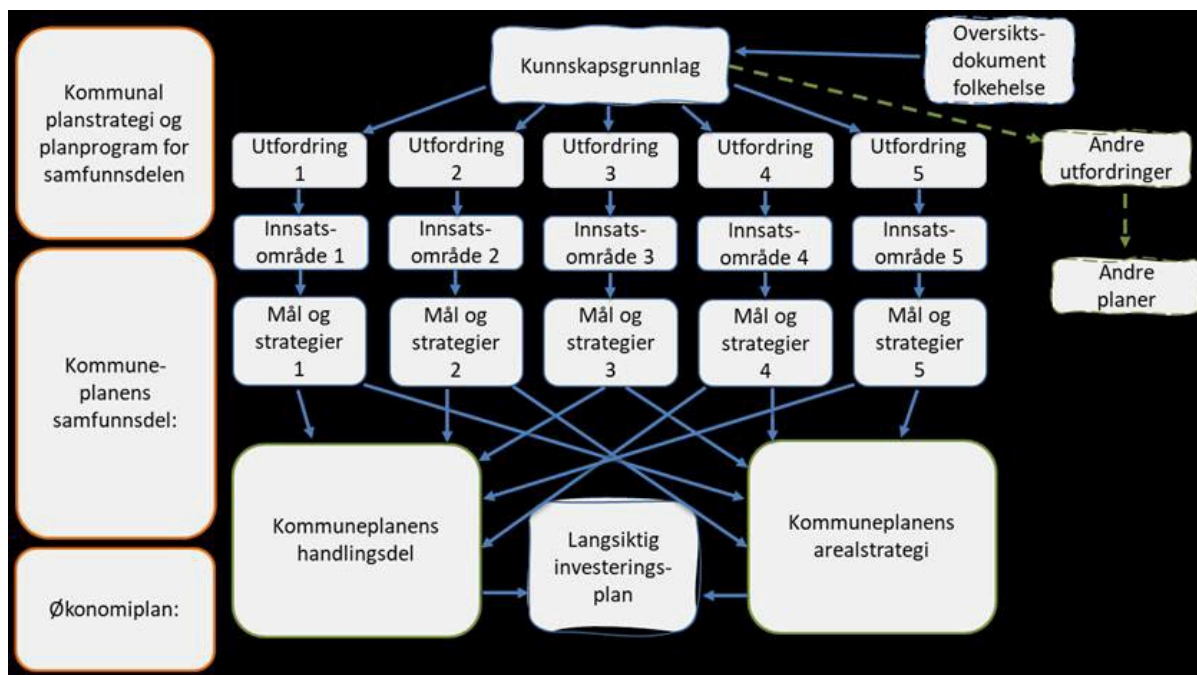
Kommunal planstrategi og planprogram for samfunnsdelen

Kommuneplanens samfunnsdel:

Økonomiplan:

Kunnskapsgrunnlag

Oversiktsdokument folkehelse

Utfordring 1

Utfordring 2

Utfordring 3

Utfordring 4

Utfordring 5

Andre utfordringer

Innsatsområde 1

Innsatsområde 2

Innsatsområde 3

Innsatsområde 4

Innsatsområde 5

Andre planer

Mål og strategier 1

Mål og strategier 2

Mål og strategier 3

Mål og strategier 4

Mål og strategier 5

Kommuneplanens handlingsdel

Langsiktig investeringsplan

Kommuneplanens arealstrategi